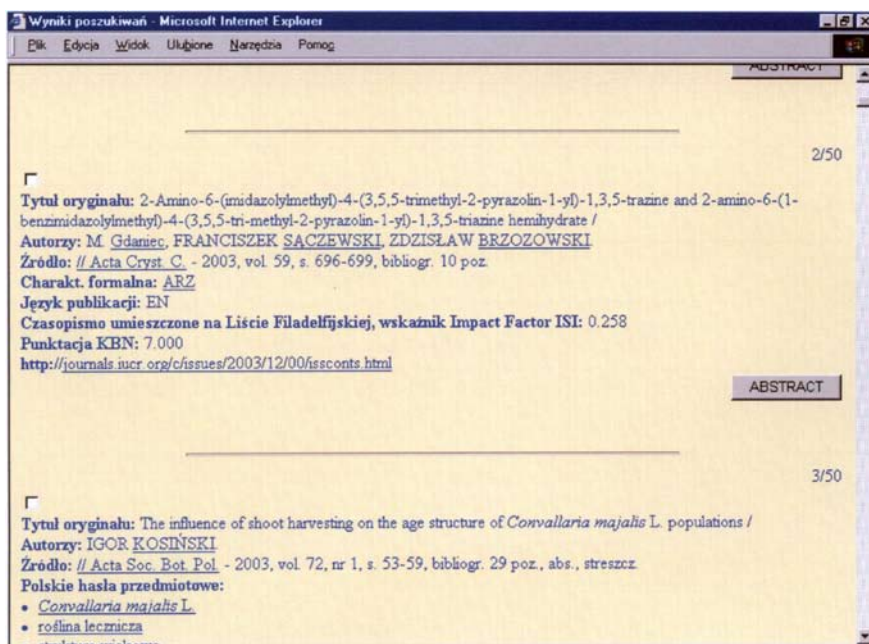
Wyniki poszukiwań - Microsoft Internet Explorer

Plik Edycja Widok Ulubione Narzędzia Pomoc

ABSTRACT

2/50

Tytuł oryginału: 2-Amino-6-(imidazolylmethyl)-4-(3,5,5-trimethyl-2-pyrazolin-1-yl)-1,3,5-trazine and 2-amino-6-(1-benzimidazolylmethyl)-4-(3,5,5-tri-methyl-2-pyrazolin-1-yl)-1,3,5-triazine hemihydrate /
Autorzy: M. Gdaniec, FRANCISZEK SĄCZEWSKI, ZDZISŁAW BRZOZOWSKI.
Źródło: // Acta Cryst. C. - 2003, vol. 59, s. 696-699, bibliogr. 10 poz.
Charakt. formalna: ARZ
Język publikacji: EN
Czasopismo umieszczone na Liście Filadelfijskiej, wskaźnik Impact Factor ISI: 0.258
Punktacja KBN: 7.000
http://journals.iucr.org/c/issues/2003/12/00/issconts.html

ABSTRACT

3/50

Tytuł oryginału: The influence of shoot harvesting on the age structure of Convallaria majalis L. populations /
Autorzy: IGOR KOSIŃSKI.
Źródło: // Acta Soc. Bot. Pol. - 2003, vol. 72, nr 1, s. 53-59, bibliogr. 29 poz., abs., streszcz.
Polskie hasła przedmiotowe:
• Convallaria majalis L.
• roślina lecznicza
• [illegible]